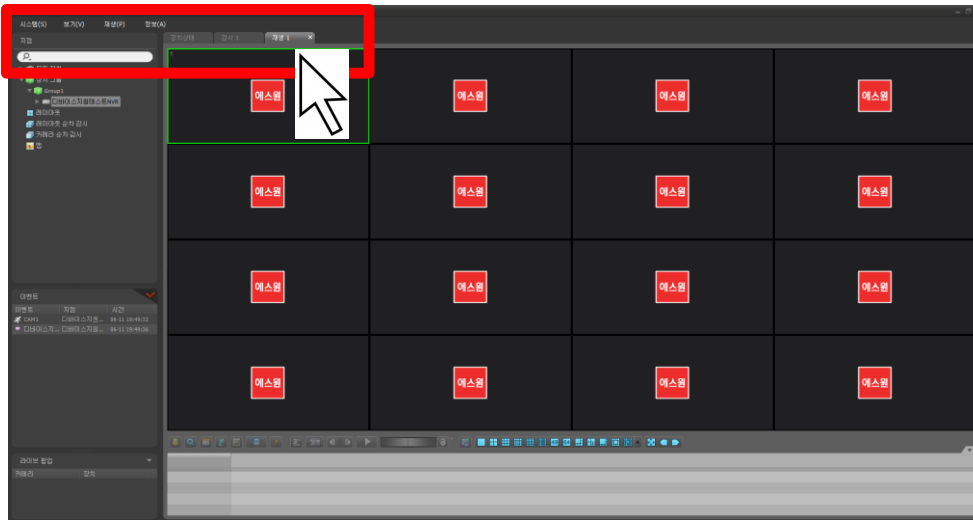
시스템(S) 보기(V) 재생(P) 정보(A)

지점

장치 그룹
Group1
디바이스지점테스트NVR
레이아웃
레이아웃 순차 감시
카메라 순차 감시
맵

장치상태 감시 1 재생 1

에스원 에스원 에스원 에스원
에스원 에스원 에스원 에스원
에스원 에스원 에스원 에스원
에스원 에스원 에스원 에스원

이벤트
이벤트 지점 시간
CAM1 디바이스지점... 06-11 19:49:02
디바이스지... 디바이스지점... 06-11 19:49:06

라이브 항목
카메라 장치